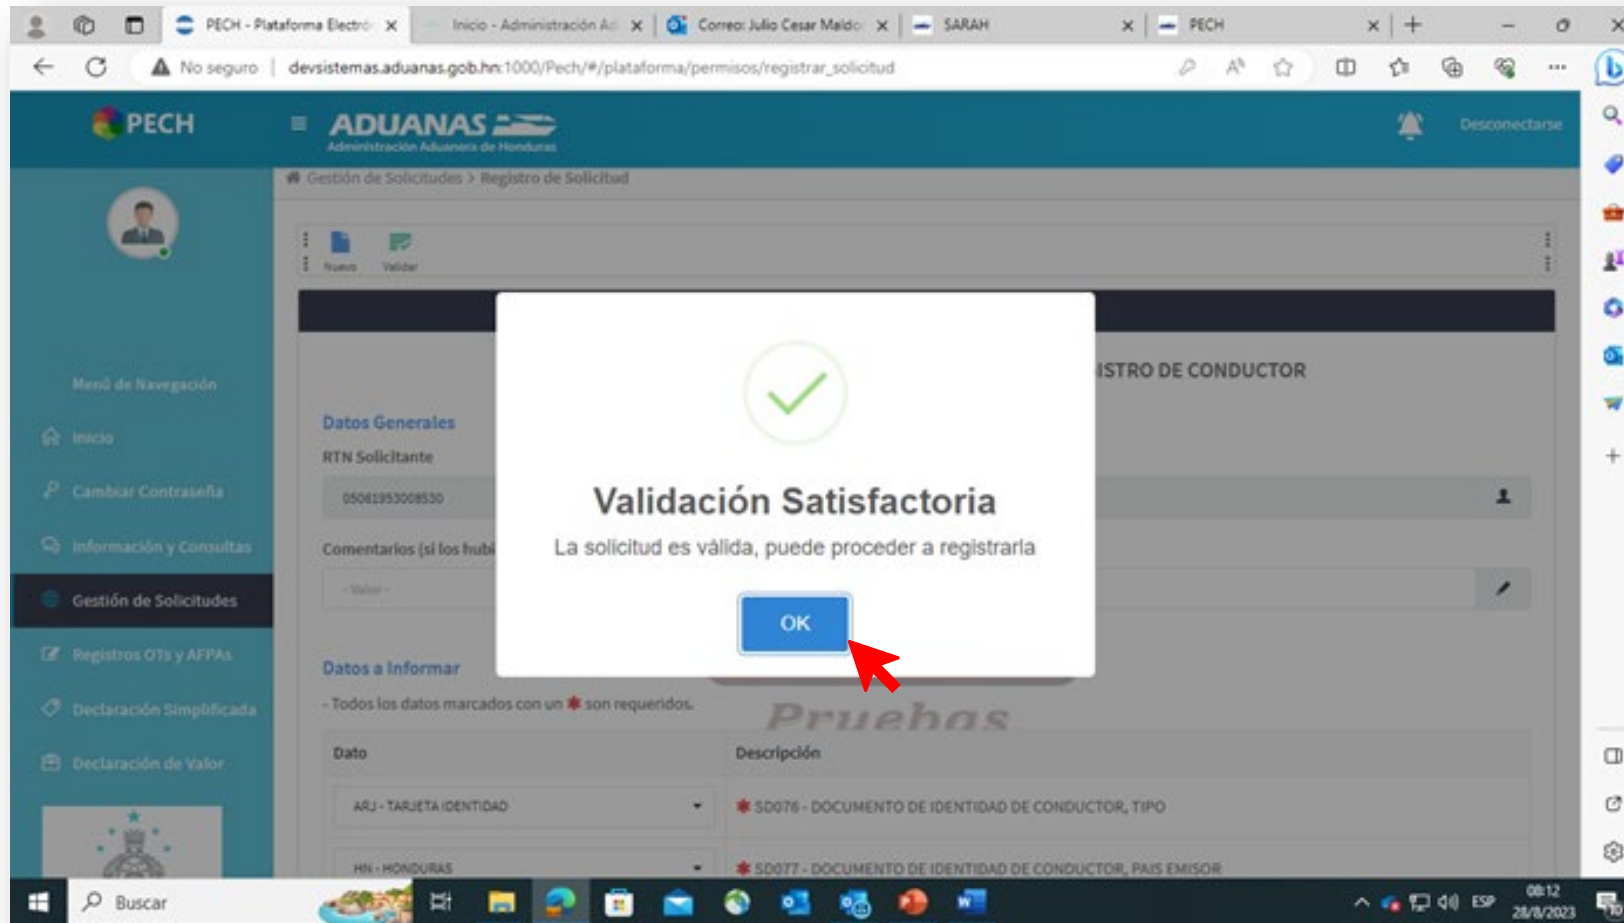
PECH - Plataforma Electró ×
Inicio - Administración Ad ×
Correo: Julio Cesar Maldo ×
SARAH ×
PECH ×

No seguro | devsistemas.aduanas.gob.hn:1000/Pech/#/plataforma/permisos/registrar_solicitud

PECH
ADUANAS
Administración Aduanera de Honduras
Desconectarse

Gestión de Solicitudes > Registro de Solicitud

Nuevo Validar

Menú de Navegación
Inicio
Cambiar Contraseña
Información y Consultas
Gestión de Solicitudes
Registros OTs y AFPAs
Declaración Simplificada
Declaración de Valor

ISTRO DE CONDUCTOR

Datos Generales
RTN Solicitante
05061953008530
Comentarios (si los hubi
- Valor -

Validación Satisfactoria
La solicitud es válida, puede proceder a registrarla
OK

Datos a Informar
- Todos los datos marcados con un * son requeridos.
Pruebas

| Dato | Descripción |
|---|---|
| ARJ - TARJETA IDENTIDAD | * SD076 - DOCUMENTO DE IDENTIDAD DE CONDUCTOR, TIPO |
| HN - HONDURAS | * SD077 - DOCUMENTO DE IDENTIDAD DE CONDUCTOR, PAIS EMISOR |

Buscar
ESP
08:12
28/8/2023